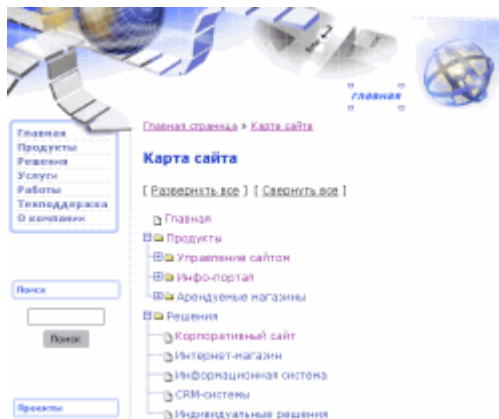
главная

Главная
Продукты
Решения
Услуги
Работы
Техподдержка
О компании

Поиск

Поиск

Проекты

Главная страница > Карта сайта

Карта сайта

[ Развернуть все ] [ Свернуть все ]

Главная
Продукты
Управление сайтом
Инфо-портал
Арендуемые магазины
Решения
Корпоративный сайт
Интернет-магазин
Информационная система
CRM-системы
Индивидуальные решения